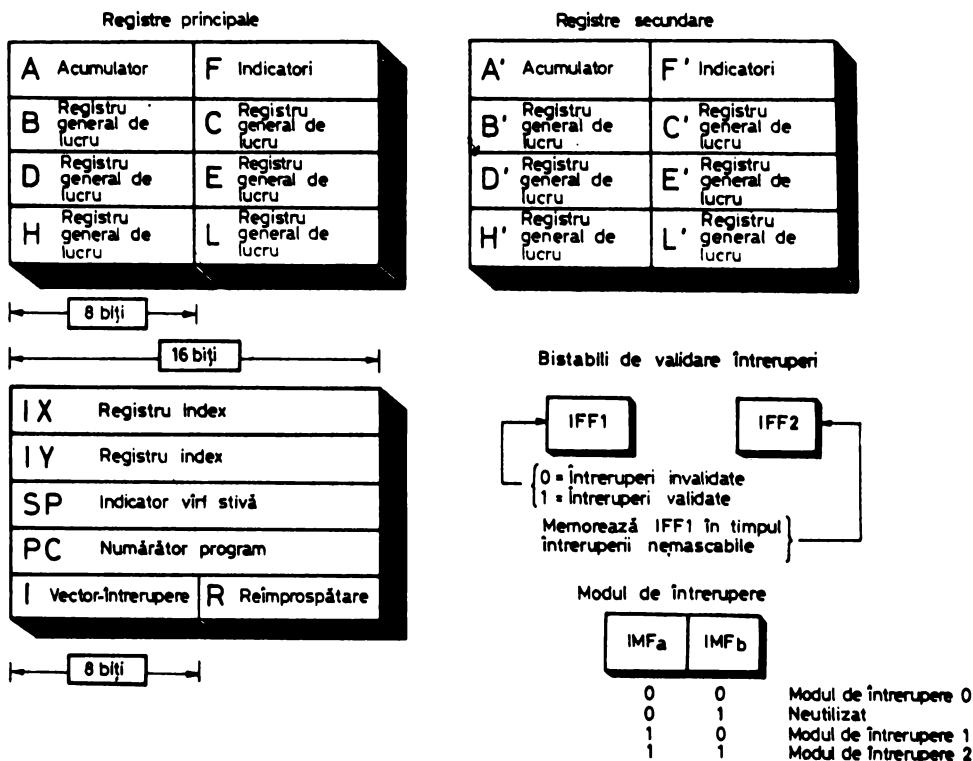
Registre principale

| A Acumulator | F Indicatori |
|---|---|
| B Registru general de lucru | C Registru general de lucru |
| D Registru general de lucru | E Registru general de lucru |
| H Registru general de lucru | L Registru general de lucru |

8 biţi

16 biţi

| IX | Registru index |
|---|---|
| IY | Registru index |
| SP | Indicator vîrf stivă |
| PC | Numărător program |
| I Vector-întrerupere | R Reimprospătare |

8 biţi

Registre secundare

| A' Acumulator | F' Indicatori |
|---|---|
| B' Registru general de lucru | C' Registru general de lucru |
| D' Registru general de lucru | E' Registru general de lucru |
| H' Registru general de lucru | L' Registru general de lucru |

Bistabili de validare întreruperi

IFF1 IFF2

0 = întreruperi invalidate
1 = întreruperi validate

Memorează IFF1 în timpul întreruperii nemascabile

Modul de întrerupere

| $IMF_a$ | $IMF_b$ | |
|---|---|---|
| 0 | 0 | Modul de întrerupere 0 |
| 0 | 1 | Neutilizat |
| 1 | 0 | Modul de întrerupere 1 |
| 1 | 1 | Modul de întrerupere 2 |